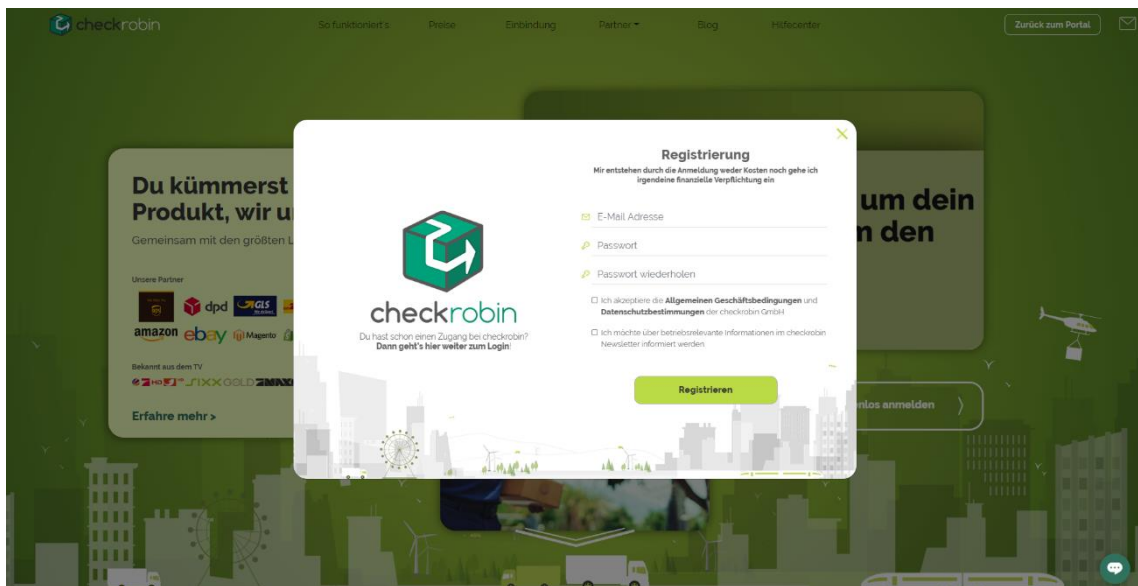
checkrobin

So funktioniert's Preise Einbindung Partner Blog Hilfecenter

Zurück zum Portal

Du kümmerst
Produkt, wir u

Gemeinsam mit den größten L

Unsere Partner

dpd GLS

amazon ebay Magento

Bekannt aus dem TV

SIXX GOLD

Erfahre mehr >

um dein
n den

nlos anmelden

checkrobin

Du hast schon einen Zugang bei checkrobin?
Dann geht's hier weiter zum Login!

Registrierung

Mir entstehen durch die Anmeldung weder Kosten noch gehe ich irgendeine finanzielle Verpflichtung ein

E-Mail Adresse

Passwort

Passwort wiederholen

Ich akzeptiere die Allgemeinen Geschäftsbedingungen und Datenschutzbestimmungen der checkrobin GmbH

Ich möchte über betriebsrelevante Informationen im checkrobin Newsletter informiert werden

Registrieren